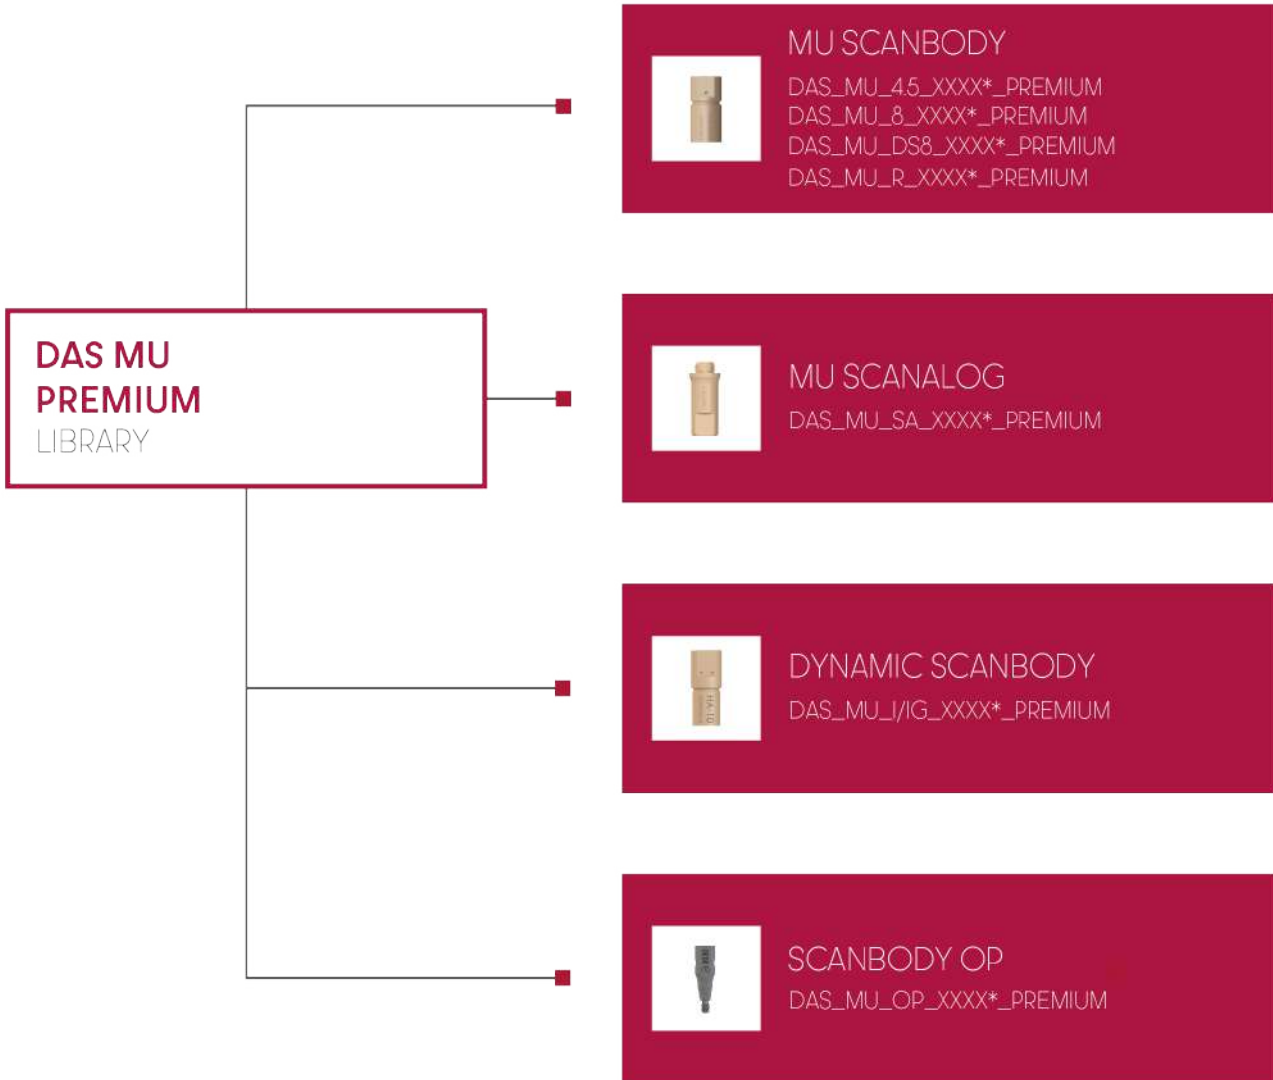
DAS MU
PREMIUM
LIBRARY

MU SCANBODY
DAS_MU_4.5_XXXX*_PREMIUM
DAS_MU_8_XXXX*_PREMIUM
DAS_MU_DS8_XXXX*_PREMIUM
DAS_MU_R_XXXX*_PREMIUM

MU SCANALOG
DAS_MU_SA_XXXX*_PREMIUM

DYNAMIC SCANBODY
DAS_MU_I/IG_XXXX*_PREMIUM

SCANBODY OP
DAS_MU_OP_XXXX*_PREMIUM